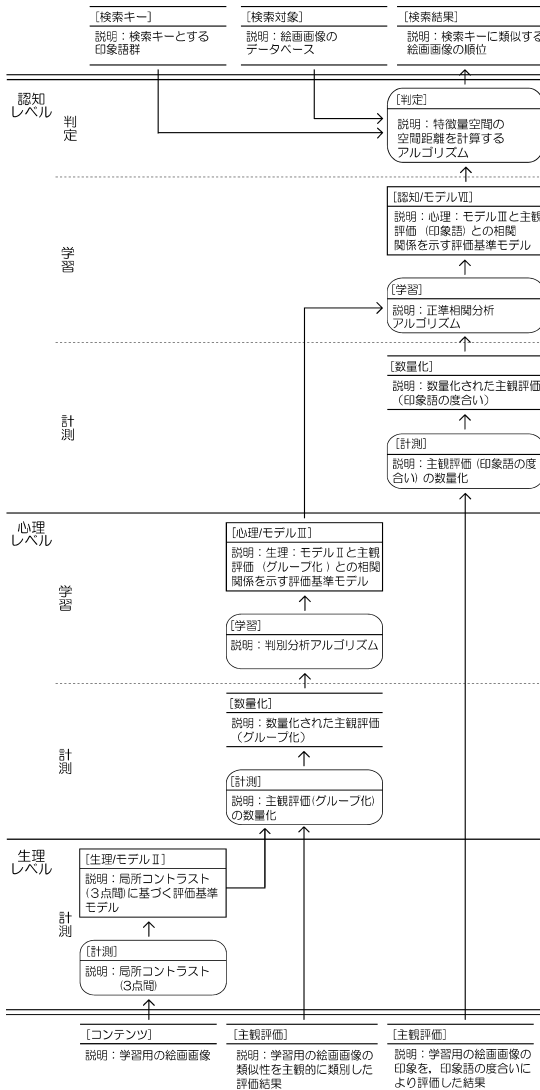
[検索キー]
説明：検索キーとする印象語群

[検索対象]
説明：絵画画像のデータベース

[検索結果]
説明：検索キーに類似する絵画画像の順位

認知レベル

判定

[判定]
説明：特徴量空間の空間距離を計算するアルゴリズム

学習

[認知/モデルⅦ]
説明：心理：モデルⅢと主観評価（印象語）との相関関係を示す評価基準モデル

[学習]
説明：正準相関分析アルゴリズム

計測

[数量化]
説明：数量化された主観評価（印象語の度合い）

[計測]
説明：主観評価（印象語の度合い）の数量化

心理レベル

学習

[心理/モデルⅢ]
説明：生理：モデルⅡと主観評価（グループ化）との相関関係を示す評価基準モデル

[学習]
説明：判別分析アルゴリズム

計測

[数量化]
説明：数量化された主観評価（グループ化）

[計測]
説明：主観評価(グループ化)の数量化

生理レベル

計測

[生理/モデルⅡ]
説明：局所コントラスト（3点間）に基づく評価基準モデル

[計測]
説明：局所コントラスト（3点間）

[コンテンツ]
説明：学習用の絵画画像

[主観評価]
説明：学習用の絵画画像の類似性を主観的に類別した評価結果

[主観評価]
説明：学習用の絵画画像の印象を，印象語の度合いにより評価した結果